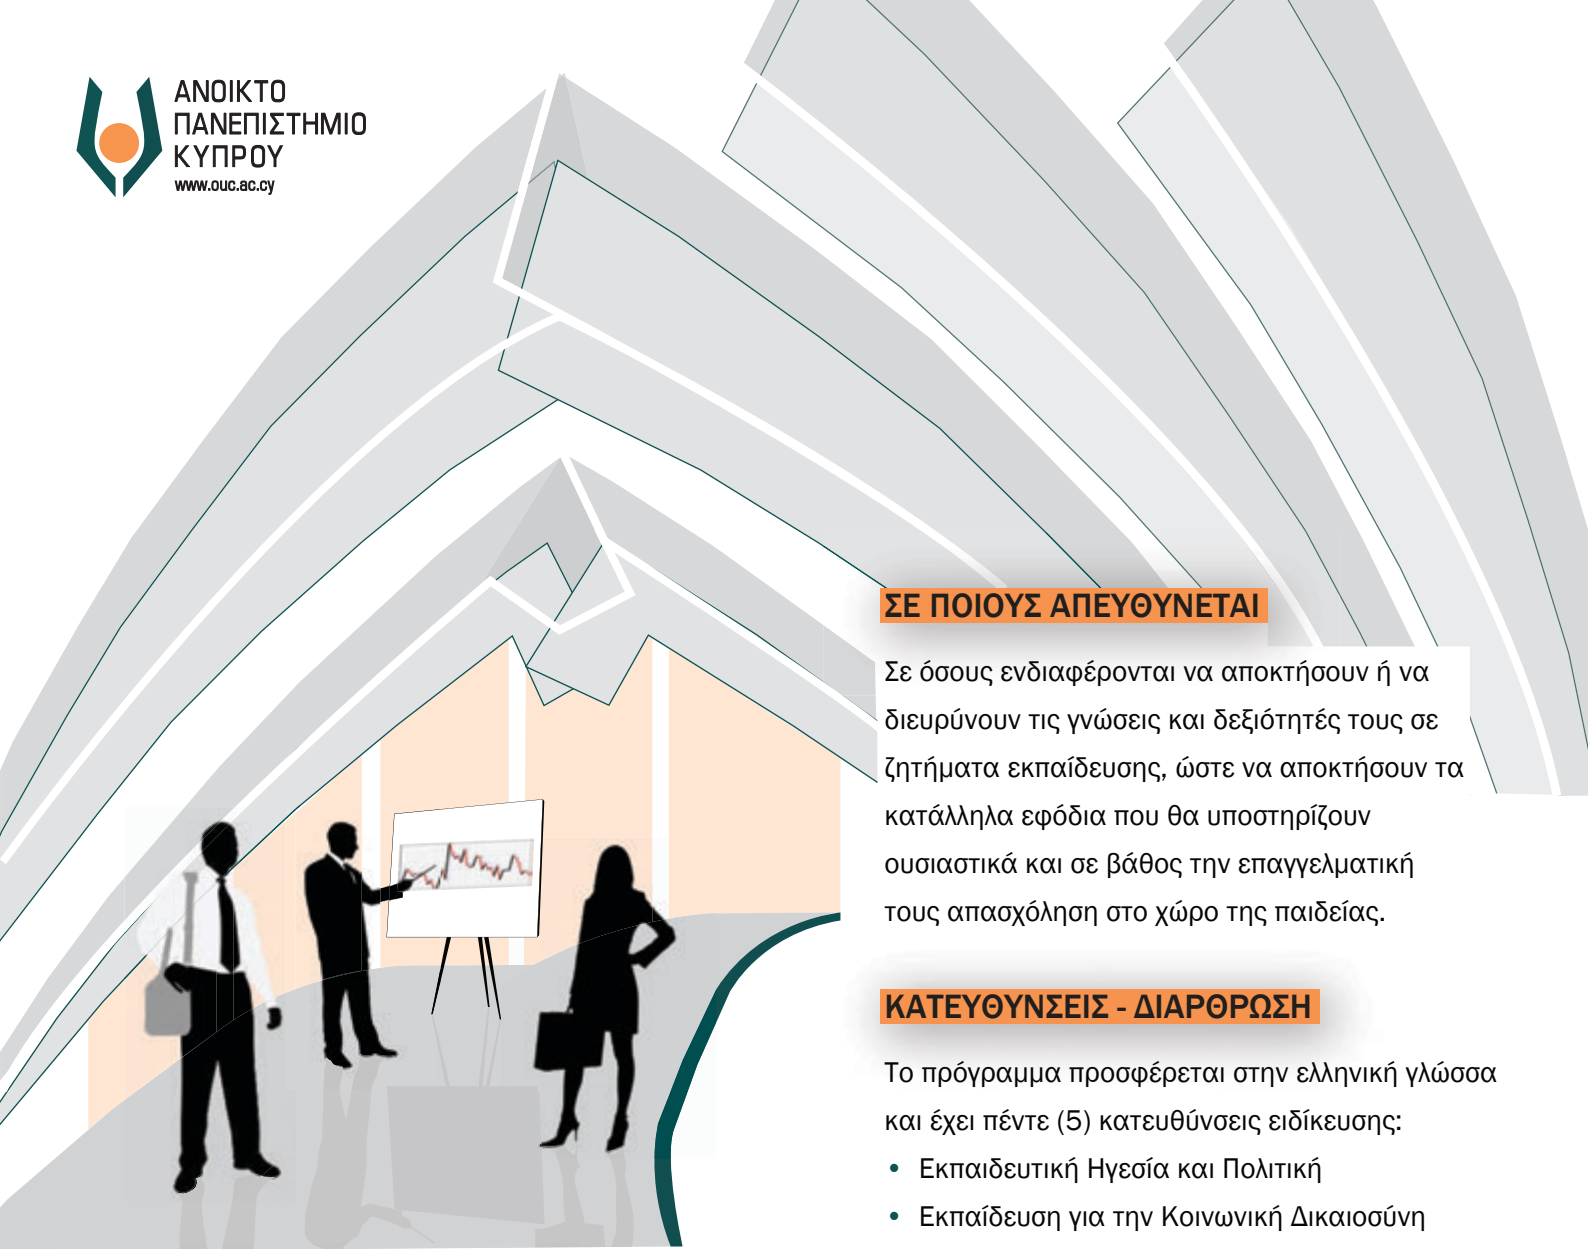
ΑΝΟΙΚΤΟ ΠΑΝΕΠΙΣΤΗΜΙΟ ΚΥΠΡΟΥ
www.ouc.ac.cy

ΣΕ ΠΟΙΟΥΣ ΑΠΕΥΘΥΝΕΤΑΙ

Σε όσους ενδιαφέρονται να αποκτήσουν ή να διευρύνουν τις γνώσεις και δεξιότητές τους σε ζητήματα εκπαίδευσης, ώστε να αποκτήσουν τα κατάλληλα εφόδια που θα υποστηρίζουν ουσιαστικά και σε βάθος την επαγγελματική τους απασχόληση στο χώρο της παιδείας.

ΚΑΤΕΥΘΥΝΣΕΙΣ - ΔΙΑΡΘΡΩΣΗ

Το πρόγραμμα προσφέρεται στην ελληνική γλώσσα και έχει πέντε (5) κατευθύνσεις ειδίκευσης:

• Εκπαιδευτική Ηγεσία και Πολιτική
• Εκπαίδευση για την Κοινωνική Δικαιοσύνη